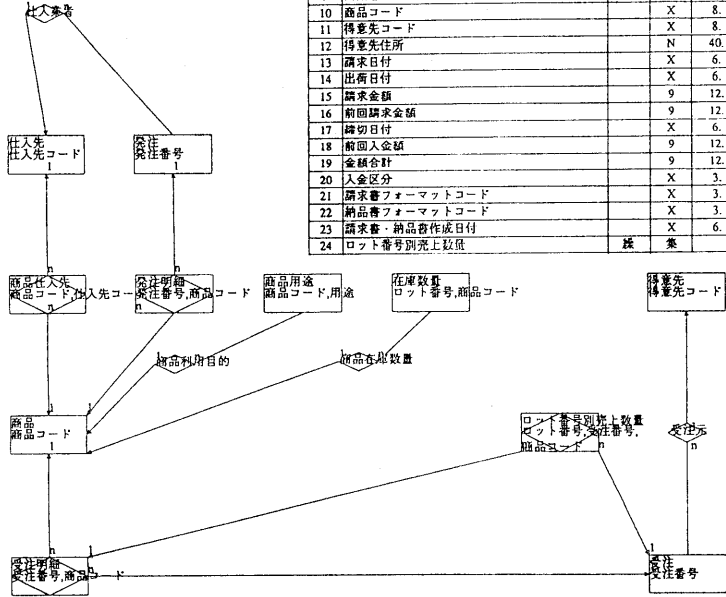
仕入番号

| 10 | 商品コード | | X | 8. |
|---|---|---|---|---|
| 11 | 得意先コード | | X | 8. |
| 12 | 得意先住所 | | N | 40. |
| 13 | 請求日付 | | X | 6. |
| 14 | 出荷日付 | | X | 6. |
| 15 | 請求金額 | | 9 | 12. |
| 16 | 前回請求金額 | | 9 | 12. |
| 17 | 締切日付 | | X | 6. |
| 18 | 前回入金額 | | 9 | 12. |
| 19 | 金額合計 | | 9 | 12. |
| 20 | 入金区分 | | X | 3. |
| 21 | 請求書フォーマットコード | | X | 3. |
| 22 | 納品書フォーマットコード | | X | 3. |
| 23 | 請求書・納品書作成日付 | | X | 6. |
| 24 | ロット番号別売上数値 | 誘 | 業 | |

仕入先
仕入先コード
1

発注
発注番号
1

n

n

商品仕入先
商品コード,仕入先コード
n

発注明細
発注番号,商品コード
n

商品用途
商品コード,用途

在庫数量
ロット番号,商品コード

得意先
得意先コード

商品利用目的

商品在庫数量

1

1

商品
商品コード
1

ロット番号別売上数量
ロット番号,受注番号,
商品コード

n

受注元
n

1

n

1

受注明細
受注番号,商品コード

1

受注
受注番号